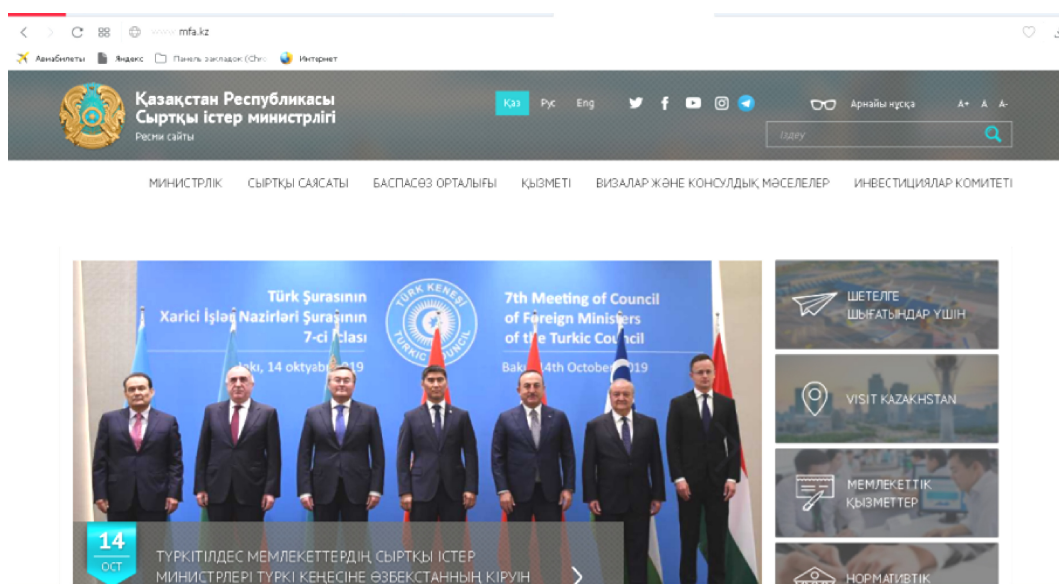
mfa.kz

Авиабилеты Яндекс Панель закладок (Chro Интернет

Қазақстан Республикасы Сыртқы істер министрлігі
Ресми сайты

Қаз Рус Eng

Арнайы нұсқа A+ A A-

Іздеу

МИНИСТРЛІК СЫРТҚЫ САЯСАТЫ БАСПАСӨЗ ОРТАЛЫҒЫ ҚЫЗМЕТІ ВИЗАЛАР ЖӘНЕ КОНСУЛДЫҚ МӘСЕЛЕЛЕР ИНВЕСТИЦИЯЛАР КОМИТЕТІ

Türk Şurasının Xarici İşlər Nazirləri Şurasının 7-ci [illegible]ası
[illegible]ku, 14 oktyab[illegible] 2019

TÜRK KENEŞİ TURKIC COUNCIL

7th Meeting of Council of Foreign Ministers of the Turkic Council
Bak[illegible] 14th October 2019

14
ОСТ

ТҮРКІТІЛДЕС МЕМЛЕКЕТТЕРДІҢ СЫРТҚЫ ІСТЕР МИНИСТРЛЕРІ ТҮРКІ КЕҢЕСІНЕ ӨЗБЕКСТАННЫҢ КІРУІН

ШЕТЕЛГЕ ШЫҒАТЫНДАР ҮШІН

VISIT KAZAKHSTAN

МЕМЛЕКЕТТІК ҚЫЗМЕТТЕР

НОРМАТИВТІК